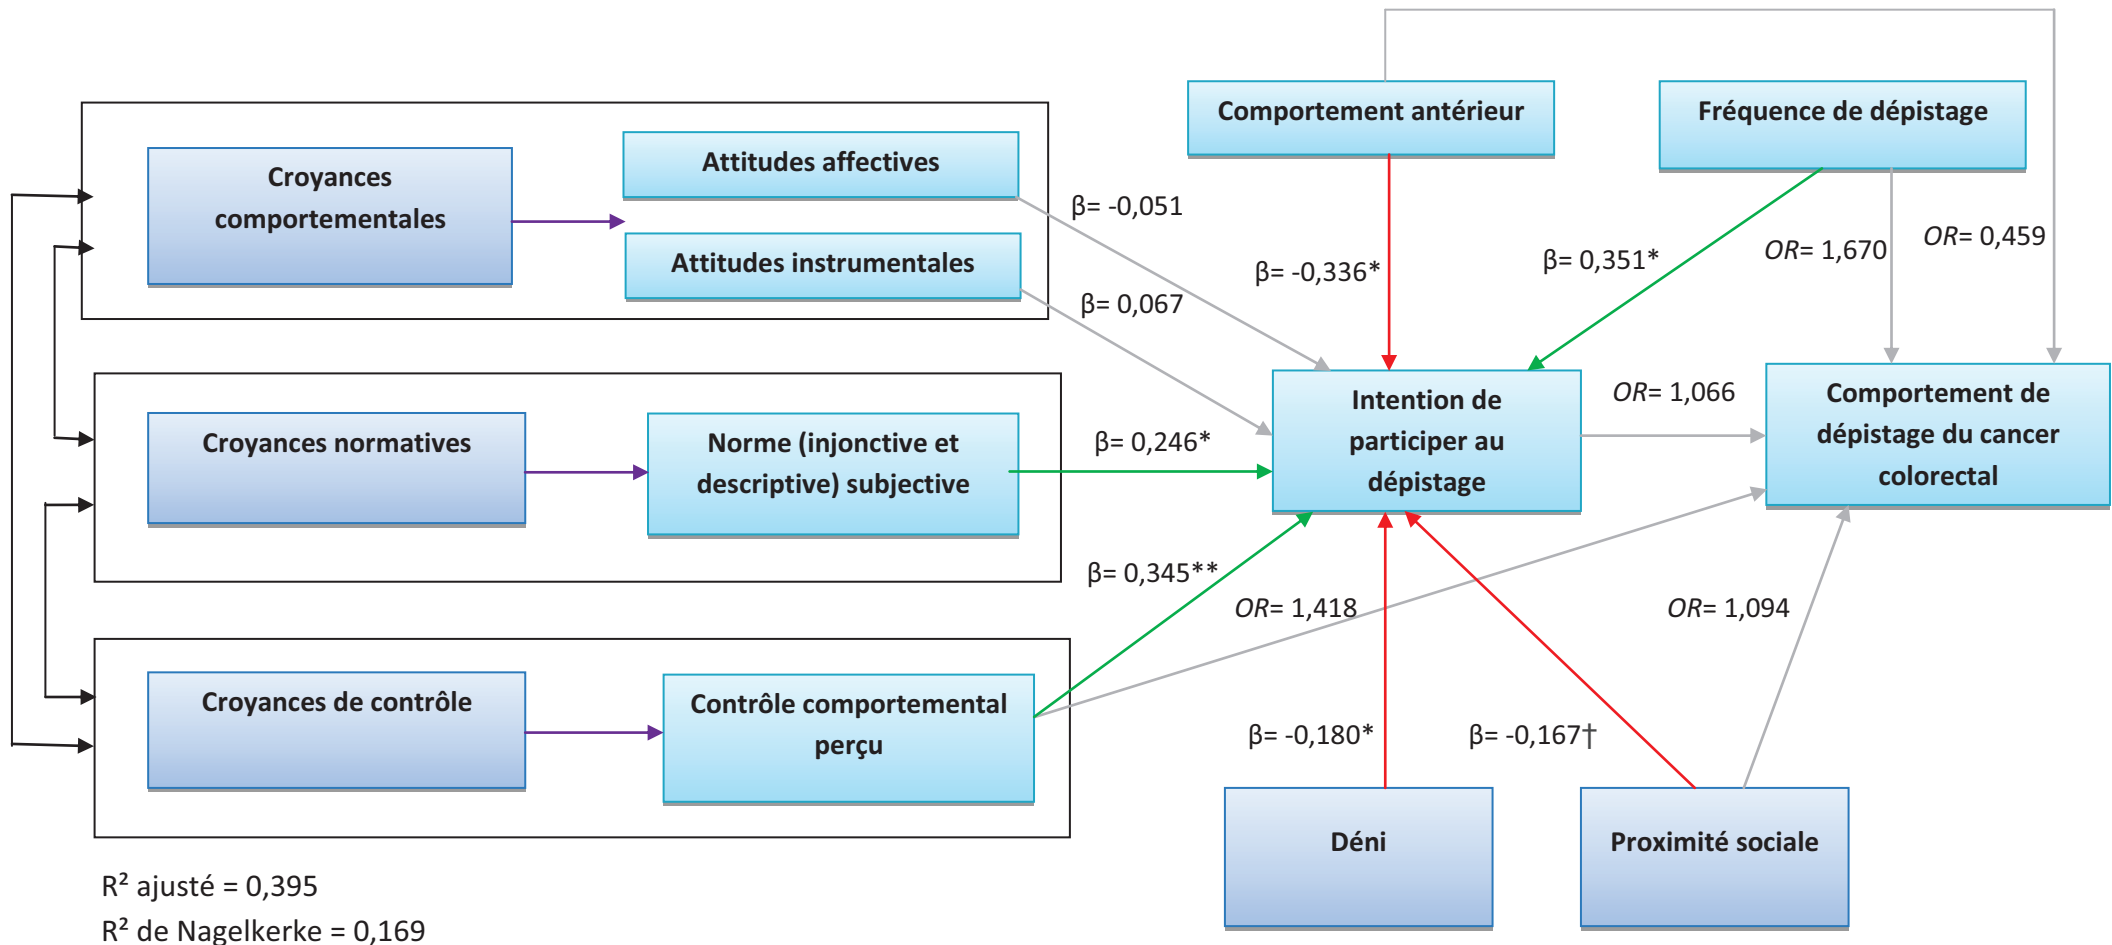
Comportement antérieur

Fréquence de dépistage

Croyances comportementales

Attitudes affectives

Attitudes instrumentales

β= -0,051

β= 0,067

β= -0,336*

β= 0,351*

*OR*= 1,670

*OR*= 0,459

Croyances normatives

Norme (injonctive et descriptive) subjective

β= 0,246*

Intention de participer au dépistage

*OR*= 1,066

Comportement de dépistage du cancer colorectal

β= 0,345**

*OR*= 1,418

*OR*= 1,094

Croyances de contrôle

Contrôle comportemental perçu

β= -0,180*

β= -0,167†

Déni

Proximité sociale

$R^2$ ajusté = 0,395
$R^2$ de Nagelkerke = 0,169